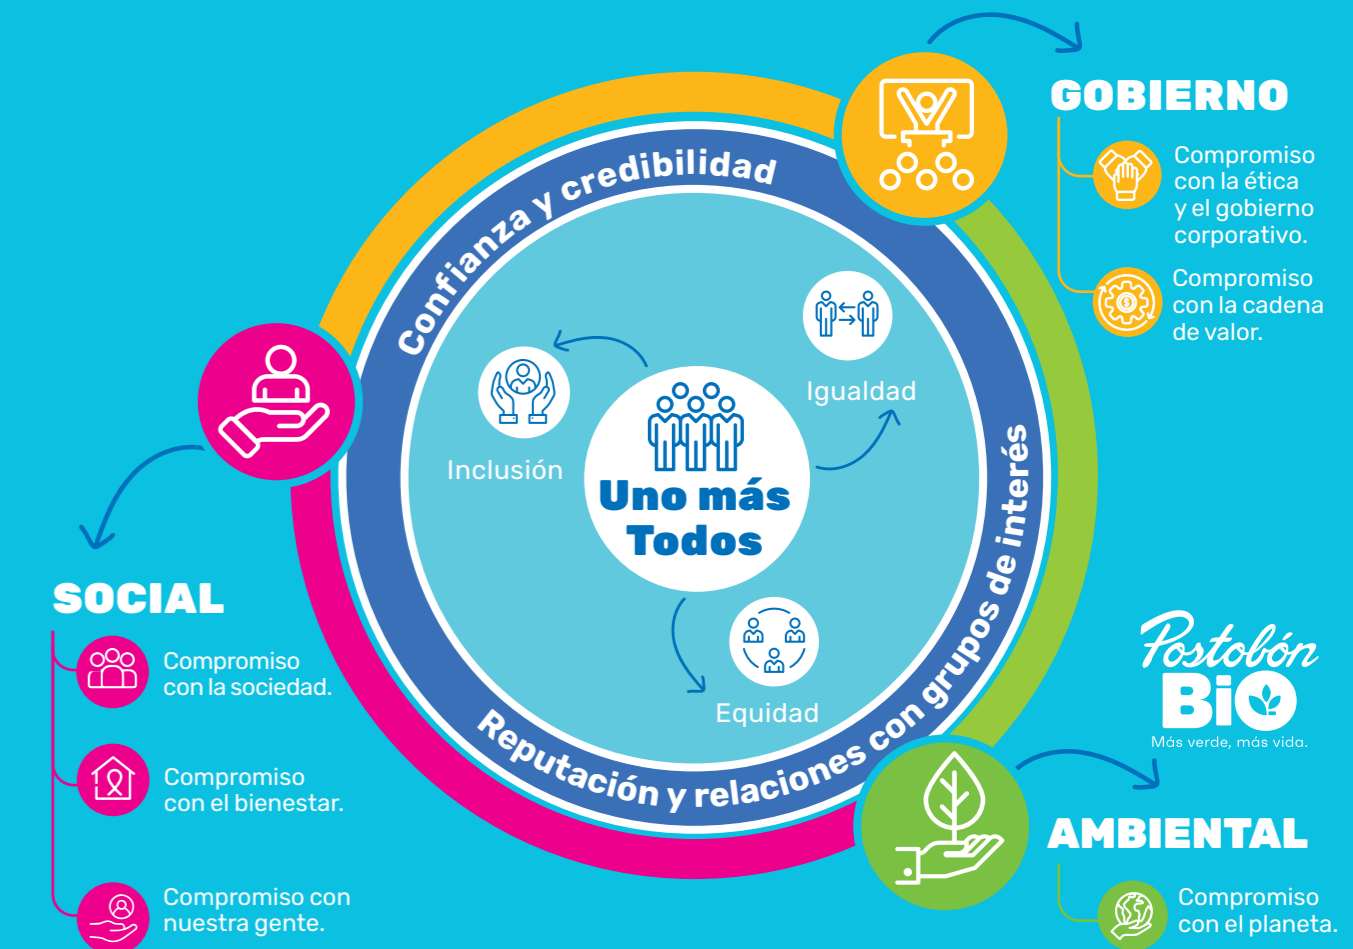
GOBIERNO

Compromiso con la ética y el gobierno corporativo.

Compromiso con la cadena de valor.

Confianza y credibilidad

Inclusión

Igualdad

Uno más Todos

Equidad

Reputación y relaciones con grupos de interés

SOCIAL

Compromiso con la sociedad.

Compromiso con el bienestar.

Compromiso con nuestra gente.

Postobón BiO
Más verde, más vida.

AMBIENTAL

Compromiso con el planeta.